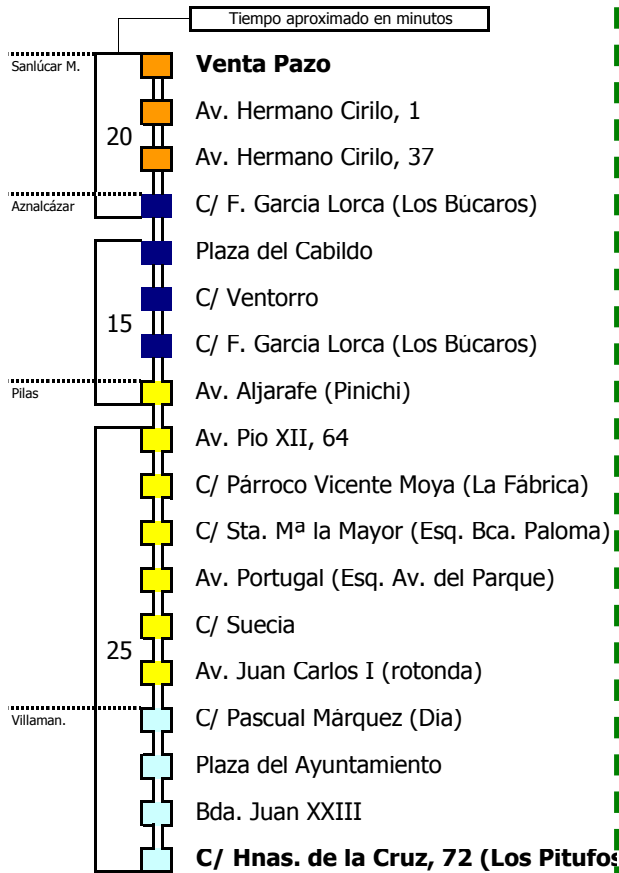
Tiempo aproximado en minutos

Sanlúcar M.
Venta Pazo
Av. Hermano Cirilo, 1
20
Av. Hermano Cirilo, 37
Aznalcázar
C/ F. Garcia Lorca (Los Búcaros)
Plaza del Cabildo
C/ Ventorro
15
C/ F. Garcia Lorca (Los Búcaros)
Pilas
Av. Aljarafe (Pinichi)
Av. Pio XII, 64
C/ Párroco Vicente Moya (La Fábrica)
C/ Sta. Mª la Mayor (Esq. Bca. Paloma)
Av. Portugal (Esq. Av. del Parque)
C/ Suecia
25
Av. Juan Carlos I (rotonda)
Villaman.
C/ Pascual Márquez (Dia)
Plaza del Ayuntamiento
Bda. Juan XXIII
C/ Hnas. de la Cruz, 72 (Los Pitufos